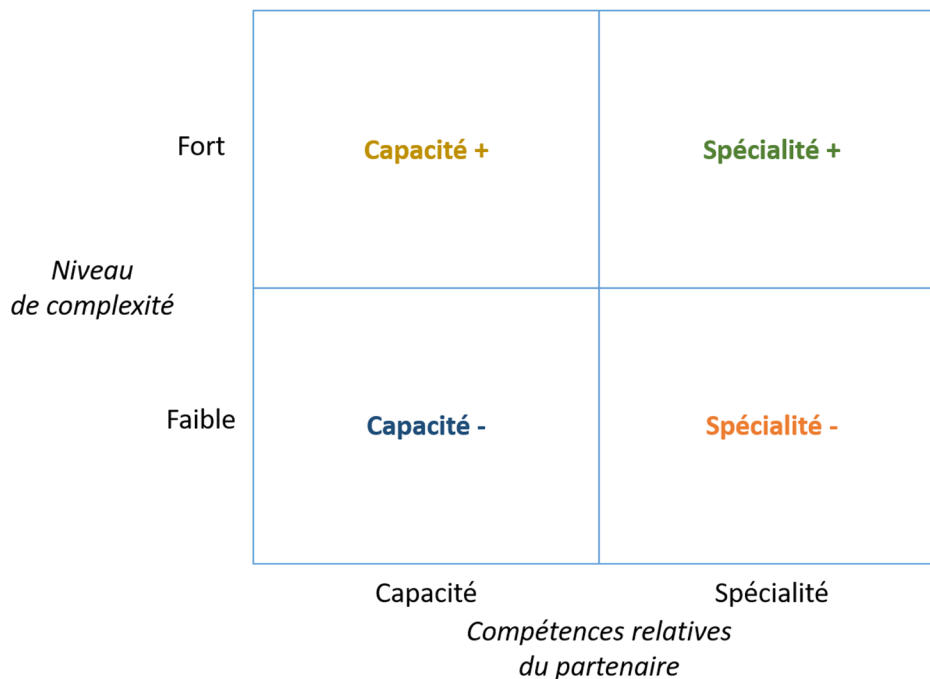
Niveau de complexité

Fort

Faible

| | Capacité | Spécialité |
|---|---|---|
| Fort | Capacité + | Spécialité + |
| Faible | Capacité - | Spécialité - |

Capacité

Spécialité

Compétences relatives du partenaire